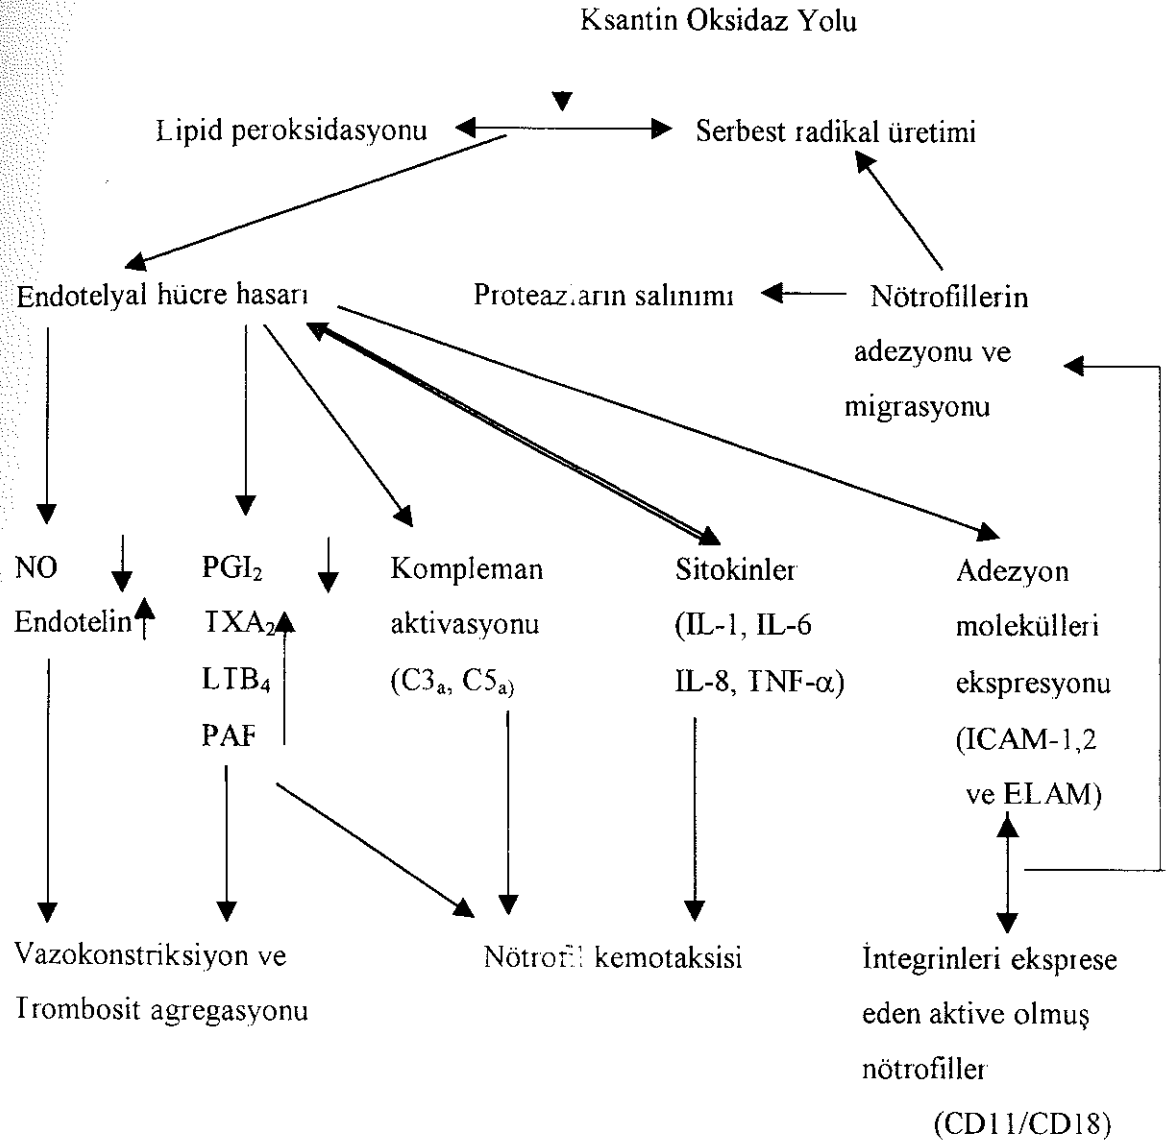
Ksantin Oksidaz Yolu

Lipid peroksidasyonu

Serbest radikal üretimi

Endotelyal hücre hasarı

Proteazların salınımı

Nötrofillerin adezyonu ve migrasyonu

NO

Endotelin

$PGI_2$

$TXA_2$

$LTB_4$

PAF

Kompleman aktivasyonu ($C3_a$, $C5_a$)

Sitokinler (IL-1, IL-6 IL-8, TNF-$\alpha$)

Adezyon molekülleri ekspresyonu (ICAM-1,2 ve ELAM)

Vazokonstriksiyon ve Trombosit agregasyonu

Nötrofil kemotaksisi

İntegrinleri eksprese eden aktive olmuş nötrofiller (CD11/CD18)